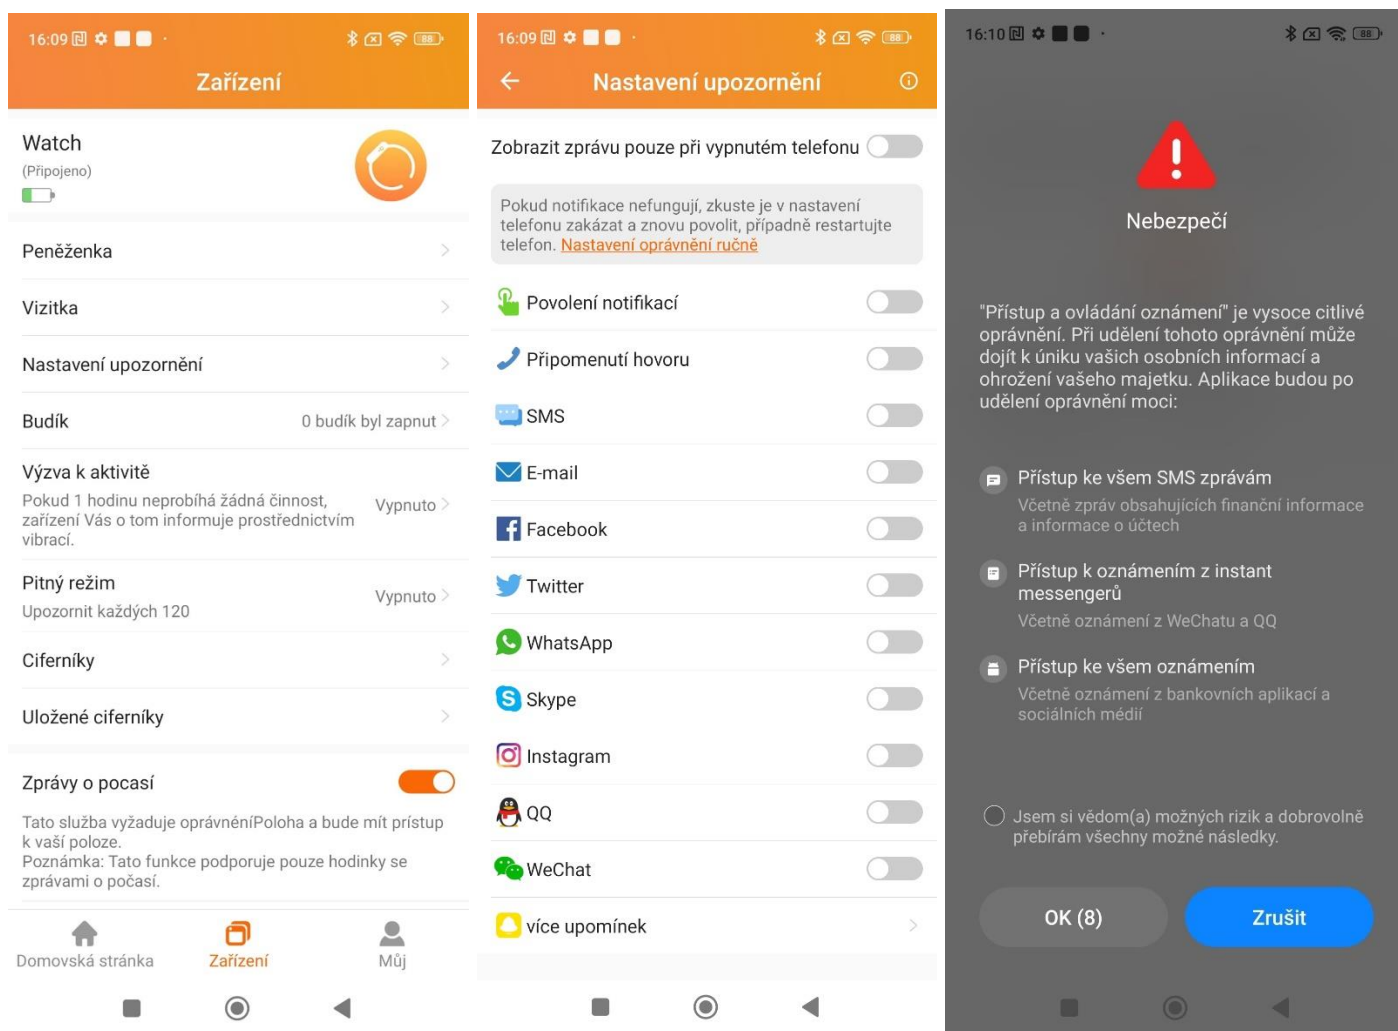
16:09 88

Zařízení

Watch
(Připojeno)

Peněženka

Vizitka

Nastavení upozornění

Budík 0 budík byl zapnut

Výzva k aktivitě
Pokud 1 hodinu neprobíhá žádná činnost, zařízení Vás o tom informuje prostřednictvím vibrací. Vypnuto

Pitný režim
Upozornit každých 120 Vypnuto

Ciferníky

Uložené ciferníky

Zprávy o pocasí

Tato služba vyžaduje oprávněníPoloha a bude mít přístup k vaší poloze.
Poznámka: Tato funkce podporuje pouze hodinky se zprávami o počasí.

Domovská stránka Zařízení Můj

16:09 88

Nastavení upozornění

Zobrazit zprávu pouze při vypnutém telefonu

Pokud notifikace nefungují, zkuste je v nastavení telefonu zakázat a znovu povolit, případně restartujte telefon. Nastavení oprávnění ručně

Povolení notifikací

Připomenutí hovoru

SMS

E-mail

Facebook

Twitter

WhatsApp

Skype

Instagram

QQ

WeChat

více upomínek

16:10 88

Nebezpečí

"Přístup a ovládání oznámení" je vysoce citlivé oprávnění. Při udělení tohoto oprávnění může dojít k úniku vašich osobních informací a ohrožení vašeho majetku. Aplikace budou po udělení oprávnění moci:

Přístup ke všem SMS zprávám
Včetně zpráv obsahujících finanční informace a informace o účtech

Přístup k oznámením z instant messengerů
Včetně oznámení z WeChatu a QQ

Přístup ke všem oznámením
Včetně oznámení z bankovních aplikací a sociálních médií

Jsem si vědom(a) možných rizik a dobrovolně přebírám všechny možné následky.

OK (8)

Zrušit